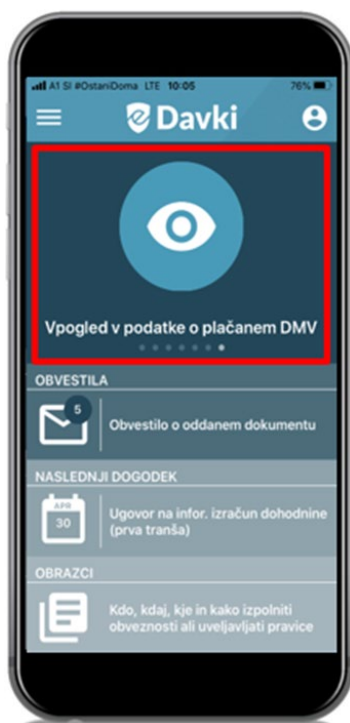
A1 SI #OstaniDoma LTE 10:05 76%

eDavki

Vpogled v podatke o plačanem DMV

OBVESTILA

5

Obvestilo o oddanem dokumentu

NASLEDNJI DOGODEK

APR 30

Ugovor na infor. izračun dohodnine (prva tranša)

OBRAZCI

Kdo, kdaj, kje in kako izpolniti obveznosti ali uveljavljati pravice